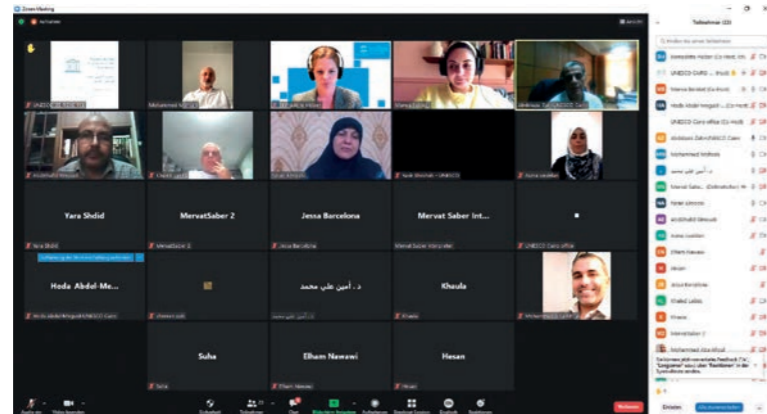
Zoom Meeting

Yara Shdid

MervatSaber 2

Jessa Barcelona

Mervat Saber Int...

Hoda Abdol-Me...

د. أمين علي محمد

Khaula

Suha

Elham Nawawi

Hesan

Teilnehmer (22)

UNESCO Cairo

Mohammed

Hoda Abdel-Meguid

Abdallah

د. أمين علي محمد

Elham Nawawi

Hesan

Jessa Barcelona

Khaled

Khaula

MervatSaber 2

Einladen

Beenden